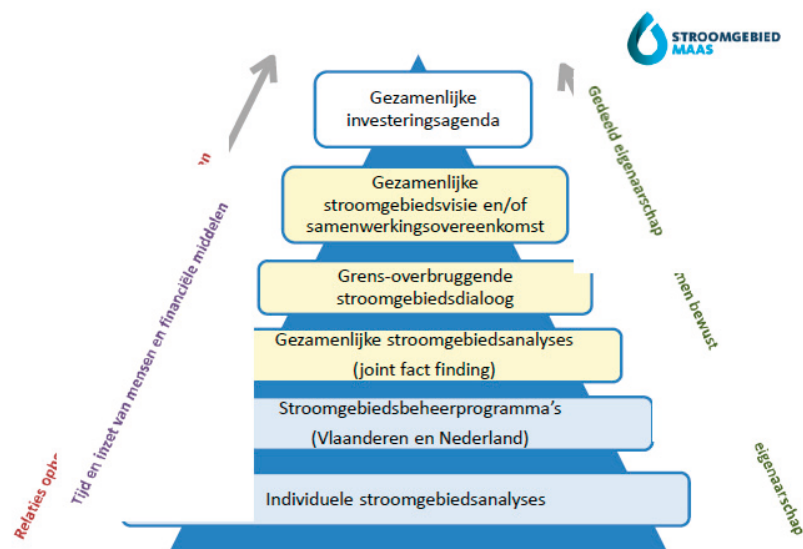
STROOMGEBIED MAAS

Gezamenlijke investeringsagenda

Gezamenlijke stroomgebiedsvisie en/of samenwerkingsovereenkomst

Grens-overbruggende stroomgebiedsdialoog

Gezamenlijke stroomgebiedsanalyses (joint fact finding)

Stroomgebiedsbeheerprogramma's (Vlaanderen en Nederland)

Individuele stroomgebiedsanalyses

Relaties ophe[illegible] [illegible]n

Tijd en inzet van mensen en financiële middelen

Gedeeld eigenaarschap

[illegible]men bewust

eigenaarschap